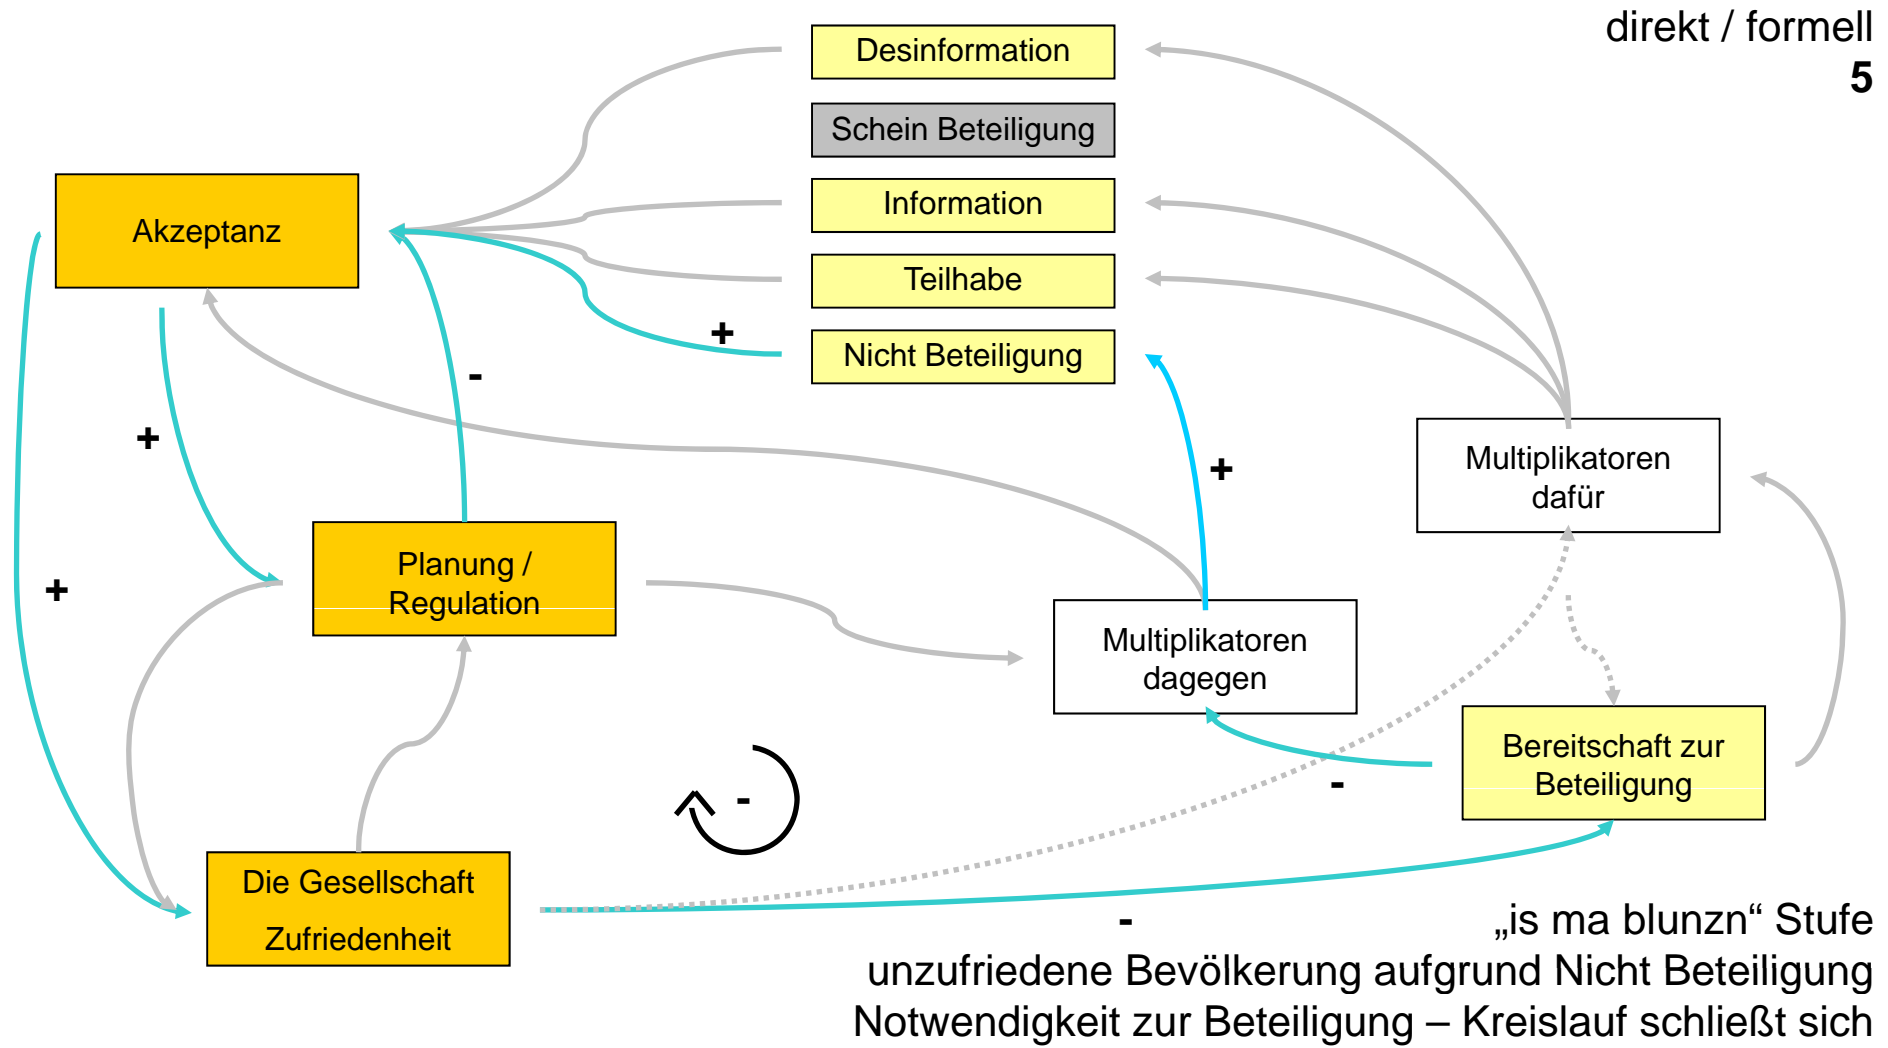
direkt / formell
5

Desinformation

Schein Beteiligung

Information

Teilhabe

Nicht Beteiligung

Akzeptanz

+

-

+

+

Multiplikatoren dafür

Planung / Regulation

Multiplikatoren dagegen

+

Bereitschaft zur Beteiligung

-

-

Die Gesellschaft Zufriedenheit

-

„is ma blunzn“ Stufe
unzufriedene Bevölkerung aufgrund Nicht Beteiligung
Notwendigkeit zur Beteiligung – Kreislauf schließt sich